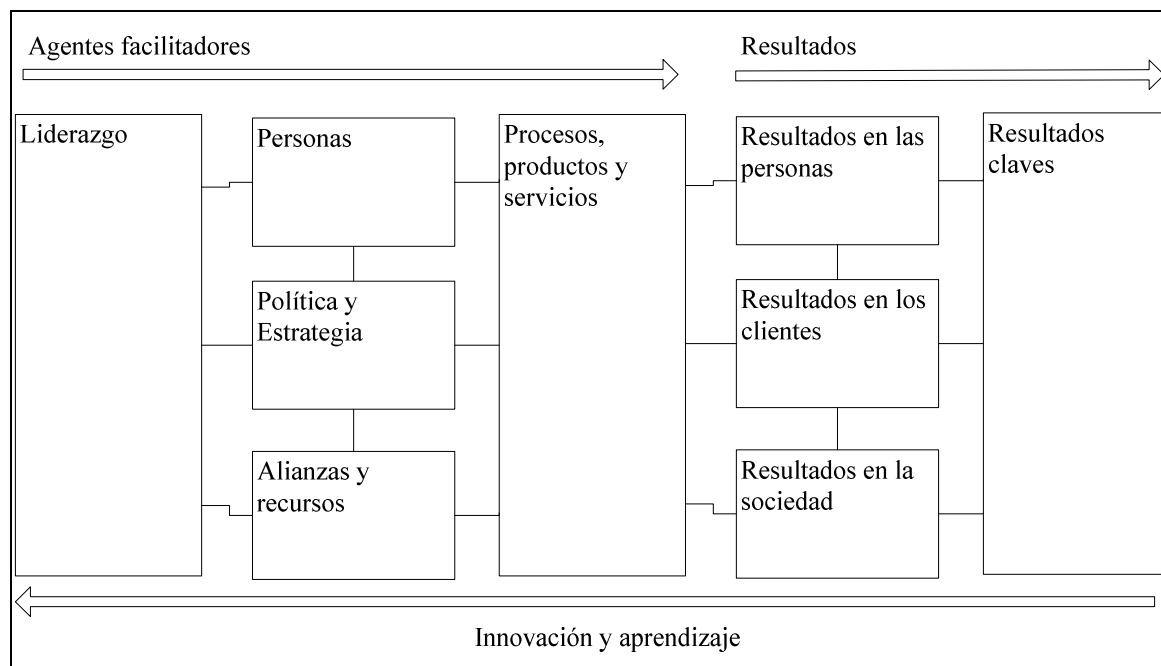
Agentes facilitadores

Resultados

Liderazgo

Personas

Política y Estrategia

Alianzas y recursos

Procesos, productos y servicios

Resultados en las personas

Resultados en los clientes

Resultados en la sociedad

Resultados claves

Innovación y aprendizaje